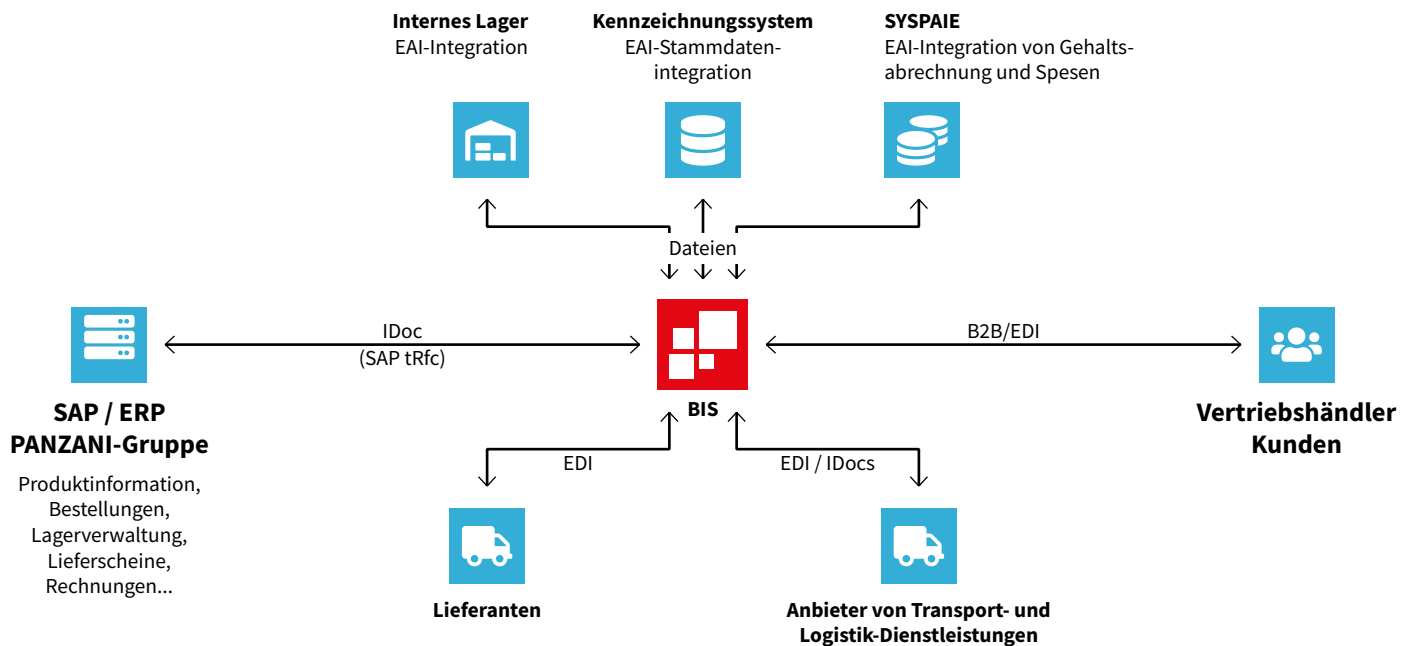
**Internes Lager**
EAI-Integration

**Kennzeichnungssystem**
EAI-Stammdatenintegration

**SYSPAIE**
EAI-Integration von Gehaltsabrechnung und Spesen

Dateien

IDoc
(SAP tRfc)

B2B/EDI

**SAP / ERP**
**PANZANI-Gruppe**

Produktinformation, Bestellungen, Lagerverwaltung, Lieferscheine, Rechnungen...

**BIS**

**Vertriebshändler**
**Kunden**

EDI

EDI / IDocs

**Lieferanten**

**Anbieter von Transport- und Logistik-Dienstleistungen**